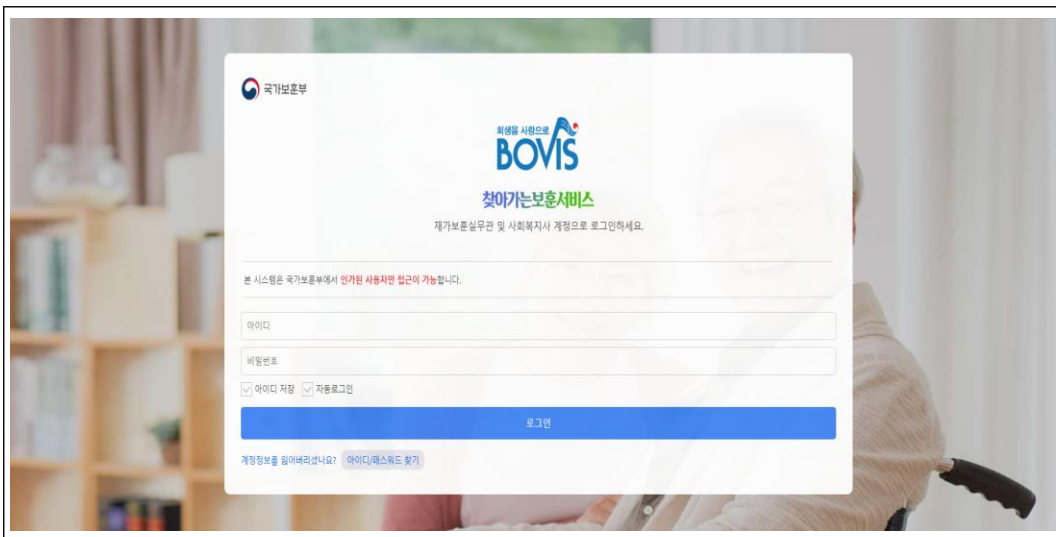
국가보훈부

희생을 사랑으로
BOVIS

찾아가는보훈서비스

재가보훈실무관 및 사회복지사 계정으로 로그인하세요.

본 시스템은 국가보훈부에서 인가된 사용자만 접근이 가능합니다.

아이디

비밀번호

아이디 저장 자동로그인

로그인

계정정보를 잃어버리셨나요? 아이디/패스워드 찾기